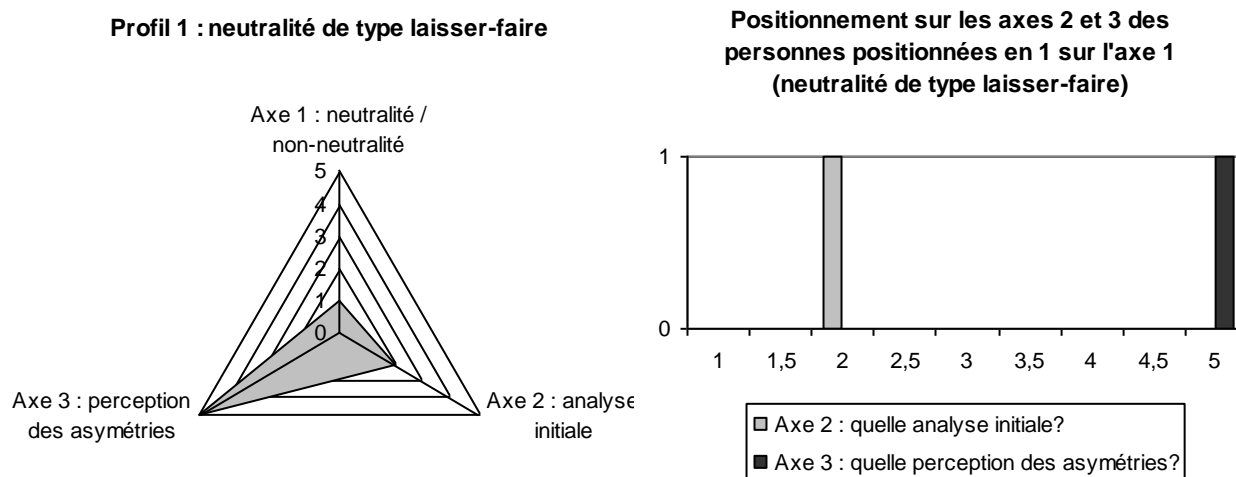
Profil 1 : neutralité de type laisser-faire

Axe 1 : neutralité / non-neutralité

5
4
3
2
1
0

Axe 3 : perception des asymétries

Axe 2 : analyse initiale

Positionnement sur les axes 2 et 3 des personnes positionnées en 1 sur l'axe 1 (neutralité de type laisser-faire)

1
0

1 1,5 2 2,5 3 3,5 4 4,5 5

Axe 2 : quelle analyse initiale?
Axe 3 : quelle perception des asymétries?